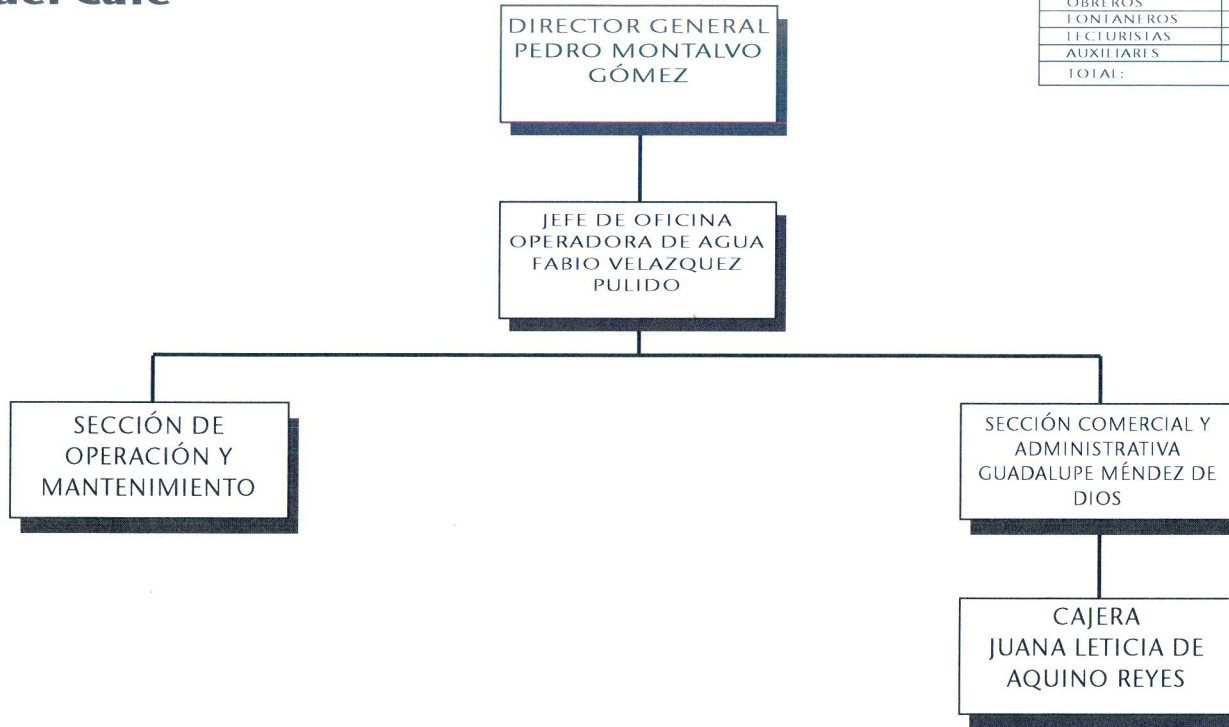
del Café

DIRECTOR GENERAL
PEDRO MONTALVO
GÓMEZ

| OBREROS | |
|---|---|
| FONTANEROS | |
| LECTURISTAS | |
| AUXILIARES | |
| TOTAL: | |

JEFE DE OFICINA
OPERADORA DE AGUA
FABIO VELAZQUEZ
PULIDO

SECCIÓN DE
OPERACIÓN Y
MANTENIMIENTO

SECCIÓN COMERCIAL Y
ADMINISTRATIVA
GUADALUPE MÉNDEZ DE
DIOS

CAJERA
JUANA LETICIA DE
AQUINO REYES